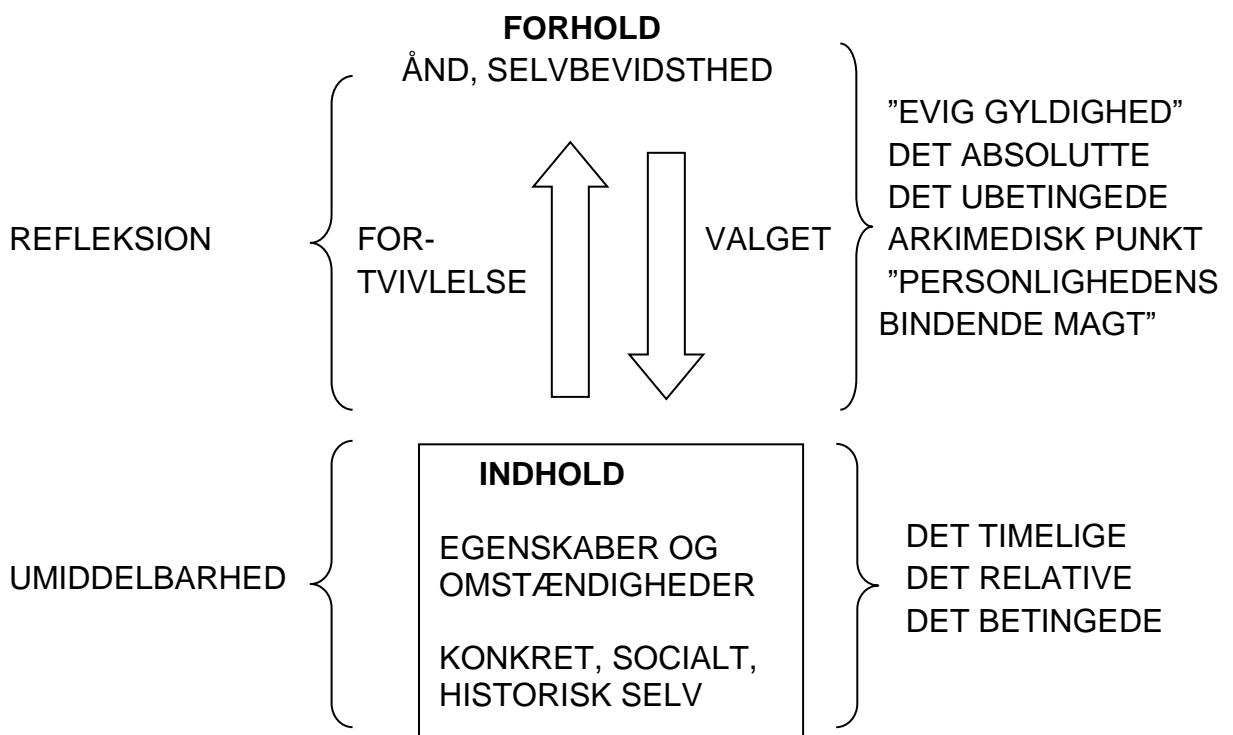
**FORHOLD**
ÅND, SELVBEVIDSTHED

REFLEKSION

FOR-
TVIVLELSE

VALGET

”EVIG GYLDIGHED”
DET ABSOLUTTE
DET UBETINGEDE
ARKIMEDISK PUNKT
”PERSONLIGHEDENS BINDENDE MAGT”

UMIDDELBARHED

**INDHOLD**

EGENSKABER OG OMSTÆNDIGHEDER

KONKRET, SOCIALT, HISTORISK SELV

DET TIMELIGE
DET RELATIVE
DET BETINGEDE